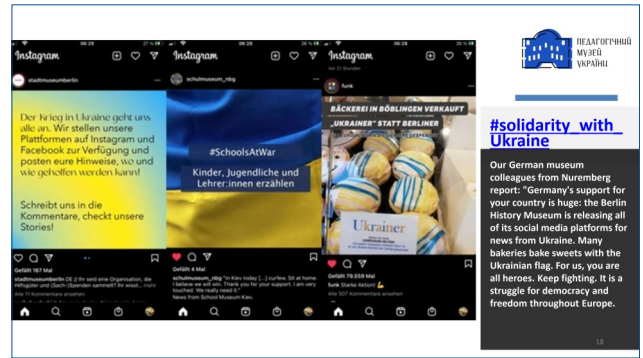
Instagram

stadtmuseumberlin

Der Krieg in Ukraine geht uns alle an. Wir stellen unsere Plattformen auf Instagram und Facebook zur Verfügung und posten eure Hinweise, wo und wie geholfen werden kann!

Schreibt uns in die Kommentare, checkt unsere Stories!

Gefällt 167 Mal

stadtmuseumberlin DE // Ihr seid eine Organisation, die Hilfsgüter und (Sach-)Spenden sammelt? Ihr wisst... mehr

Alle 11 Kommentare ansehen

Instagram

schulmuseum_nbg

#SchoolsAtWar

Kinder, Jugendliche und Lehrer:innen erzählen

Gefällt 4 Mal

schulmuseum_nbg "In Kiev today [...] curfew. Sit at home. I believe we will win. Thank you for your support. I am very touched. We really need it."

News from School Museum Kiev.

Instagram

funk

vor 21 Stunden

BÄCKEREI IN BÖBLINGEN VERKAUFT „UKRAINER" STATT BERLINER

Ukrainer

Gefällt 79.559 Mal

funk Starke Aktion! 💪

Alle 507 Kommentare ansehen

ПЕДАГОГІЧНИЙ МУЗЕЙ УКРАЇНИ

#solidarity_with_Ukraine

Our German museum colleagues from Nuremberg report: "Germany's support for your country is huge: the Berlin History Museum is releasing all of its social media platforms for news from Ukraine. Many bakeries bake sweets with the Ukrainian flag. For us, you are all heroes. Keep fighting. It is a struggle for democracy and freedom throughout Europe.

18